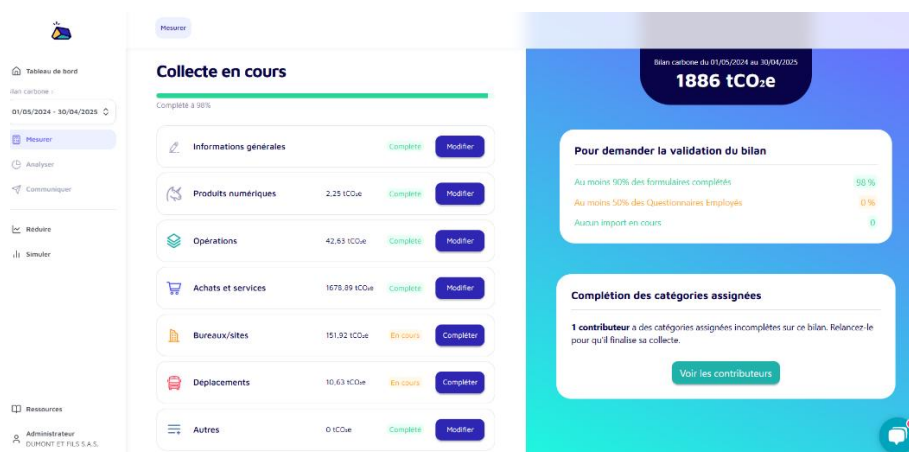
Tableau de bord

Bilan carbone :

01/05/2024 - 30/04/2025

Mesurer

Analyser

Communiquer

Réduire

Simuler

Ressources

Administrateur
DUMONT ET FILS S.A.S.

Mesurer

Collecte en cours

Complété à 98%

| | | |
|---|---|---|
| Informations générales | | Complété | Modifier |
| Produits numériques | 2,25 tCO₂e | Complété | Modifier |
| Opérations | 42,63 tCO₂e | Complété | Modifier |
| Achats et services | 1678,89 tCO₂e | Complété | Modifier |
| Bureaux/sites | 151,92 tCO₂e | En cours | Compléter |
| Déplacements | 10,63 tCO₂e | En cours | Compléter |
| Autres | 0 tCO₂e | Complété | Modifier |

Bilan carbone du 01/05/2024 au 30/04/2025

1886 tCO₂e

Pour demander la validation du bilan

Au moins 90% des formulaires complétés 98 %

Au moins 50% des Questionnaires Employés 0 %

Aucun import en cours 0

Complétion des catégories assignées

1 contributeur a des catégories assignées incomplètes sur ce bilan. Relancez-le pour qu'il finalise sa collecte.

Voir les contributeurs